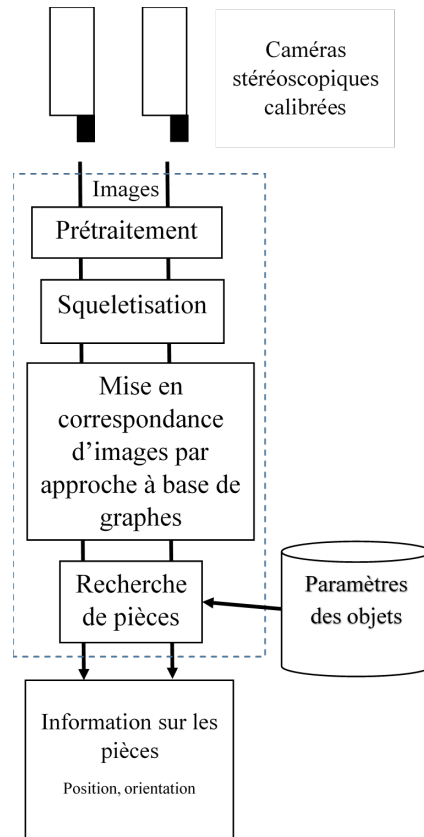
Caméras stéréoscopiques calibrées

Images

Prétraitement

Squeletisation

Mise en correspondance d'images par approche à base de graphes

Recherche de pièces

Paramètres des objets

Information sur les pièces

Position, orientation